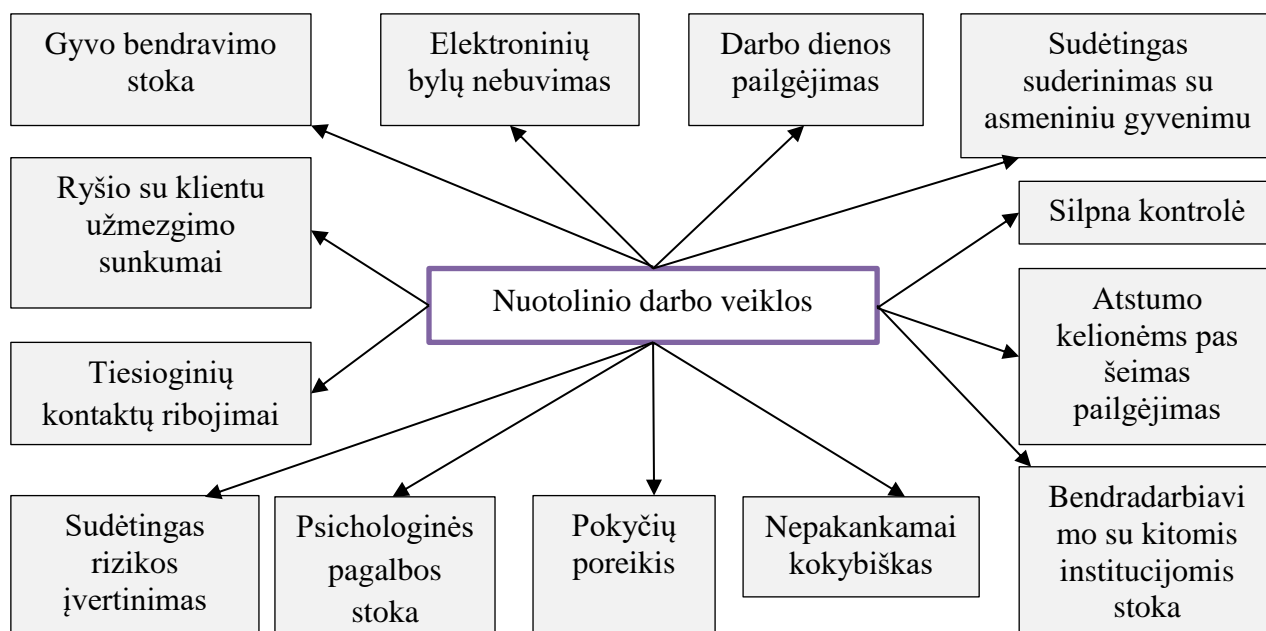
Gyvo bendravimo stoka

Elektroninių bylų nebuvimas

Darbo dienos pailgėjimas

Sudėtingas suderinimas su asmeniniu gyvenimu

Ryšio su klientu užmezgimo sunkumai

Silpna kontrolė

Nuotolinio darbo veiklos

Atstumo kelionėms pas šeimas pailgėjimas

Tiesioginių kontaktų ribojimai

Bendradarbiavimo su kitomis institucijomis stoka

Sudėtingas rizikos įvertinimas

Psichologinės pagalbos stoka

Pokyčių poreikis

Nepakankamai kokybiškas